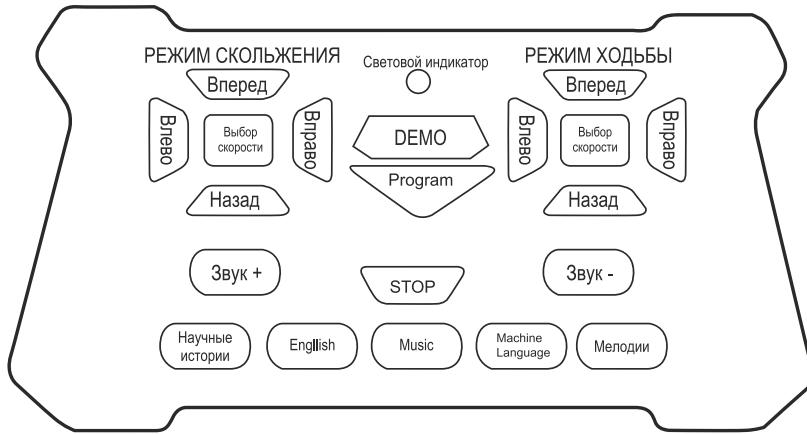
РЕЖИМ СКОЛЬЖЕНИЯ

Световой индикатор

РЕЖИМ ХОДЬБЫ

Вперед

Влево

Выбор скорости

Вправо

Назад

DEMO

Program

Вперед

Влево

Выбор скорости

Вправо

Назад

Звук +

STOP

Звук -

Научные истории

Engllish

Music

Machine Language

Мелодии